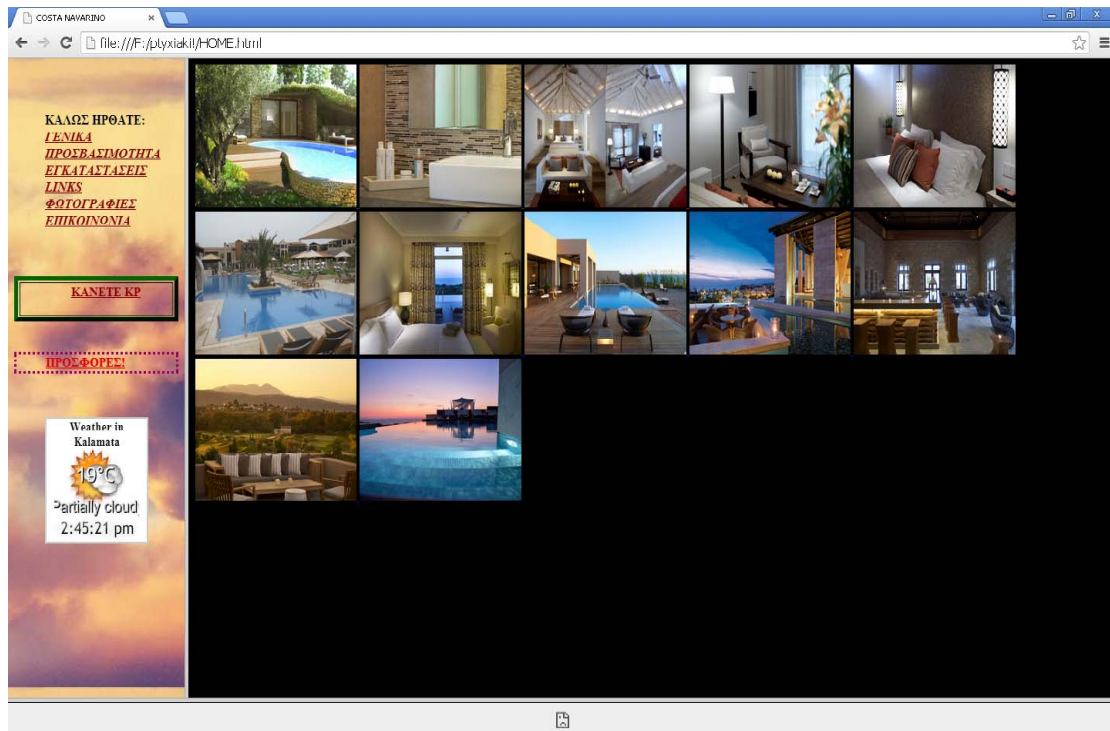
COSTA NAVARINO ×

file:///F:/ptyxiaki/HOME.html

ΚΑΛΩΣ ΗΡΘΑΤΕ:
ΓΕΝΙΚΑ
ΠΡΟΣΒΑΣΙΜΟΤΗΤΑ
ΕΓΚΑΤΑΣΤΑΣΕΙΣ
LINKS
ΦΩΤΟΓΡΑΦΙΕΣ
ΕΠΙΚΟΙΝΟΝΙΑ

ΚΑΝΕΤΕ ΚΡ

ΠΡΟΣΦΟΡΕΣ!

Weather in Kalamata
19°C
Partially cloud
2:45:21 pm